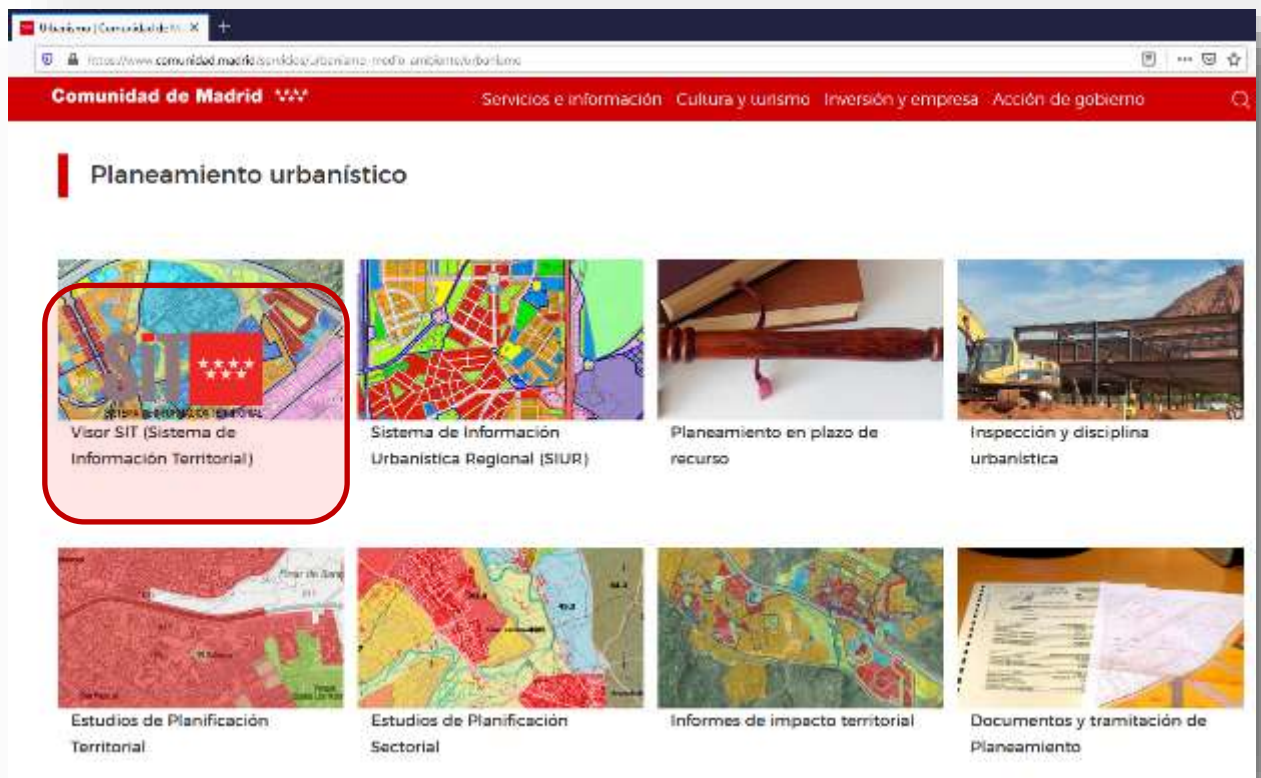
Urbanismo | Comunidad de M ×

https://www.comunidad.madrid/servicios/urbanismo-medio-ambiente/urbanismo

Comunidad de Madrid

Servicios e información  Cultura y turismo  Inversión y empresa  Acción de gobierno

Planeamiento urbanístico

SIT
SISTEMA DE INFORMACIÓN TERRITORIAL

Visor SIT (Sistema de Información Territorial)

Sistema de Información Urbanística Regional (SIUR)

Planeamiento en plazo de recurso

Inspección y disciplina urbanística

Estudios de Planificación Territorial

Estudios de Planificación Sectorial

Informes de impacto territorial

Documentos y tramitación de Planeamiento